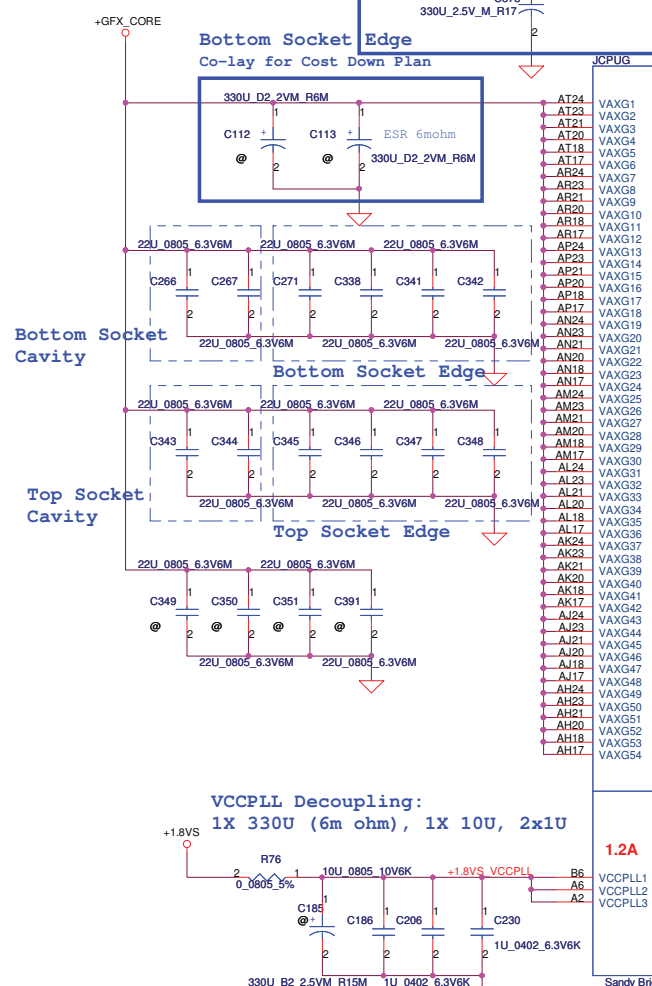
+GFX_CORE
330U_2.5V_M_R17
2
Bottom Socket Edge
Co-lay for Cost Down Plan
JCPUG
330U_D2_2VM_R6M
C112
C113
ESR 6mohm
@
@
330U_D2_2VM_R6M
1
2
1
2
22U_0805_6.3V6M
22U_0805_6.3V6M
22U_0805_6.3V6M
C266
C267
C271
C338
C341
C342
Bottom Socket Cavity
22U_0805_6.3V6M
22U_0805_6.3V6M
Bottom Socket Edge
22U_0805_6.3V6M
22U_0805_6.3V6M
22U_0805_6.3V6M
C343
C344
C345
C346
C347
C348
Top Socket Cavity
22U_0805_6.3V6M
22U_0805_6.3V6M
Top Socket Edge
22U_0805_6.3V6M
22U_0805_6.3V6M
C349
C350
C351
C391
@
@
@
@
22U_0805_6.3V6M
22U_0805_6.3V6M

| Pin | Name |
|---|---|
| AT24 | VAXG1 |
| AT23 | VAXG2 |
| AT21 | VAXG3 |
| AT20 | VAXG4 |
| AT18 | VAXG5 |
| AT17 | VAXG6 |
| AR24 | VAXG7 |
| AR23 | VAXG8 |
| AR21 | VAXG9 |
| AR20 | VAXG10 |
| AR18 | VAXG11 |
| AR17 | VAXG12 |
| AP24 | VAXG13 |
| AP23 | VAXG14 |
| AP21 | VAXG15 |
| AP20 | VAXG16 |
| AP18 | VAXG17 |
| AP17 | VAXG18 |
| AN24 | VAXG19 |
| AN23 | VAXG20 |
| AN21 | VAXG21 |
| AN20 | VAXG22 |
| AN18 | VAXG23 |
| AN17 | VAXG24 |
| AM24 | VAXG25 |
| AM23 | VAXG26 |
| AM21 | VAXG27 |
| AM20 | VAXG28 |
| AM18 | VAXG29 |
| AM17 | VAXG30 |
| AL24 | VAXG31 |
| AL23 | VAXG32 |
| AL21 | VAXG33 |
| AL20 | VAXG34 |
| AL18 | VAXG35 |
| AL17 | VAXG36 |
| AK24 | VAXG37 |
| AK23 | VAXG38 |
| AK21 | VAXG39 |
| AK20 | VAXG40 |
| AK18 | VAXG41 |
| AK17 | VAXG42 |
| AJ24 | VAXG43 |
| AJ23 | VAXG44 |
| AJ21 | VAXG45 |
| AJ20 | VAXG46 |
| AJ18 | VAXG47 |
| AJ17 | VAXG48 |
| AH24 | VAXG49 |
| AH23 | VAXG50 |
| AH21 | VAXG51 |
| AH20 | VAXG52 |
| AH18 | VAXG53 |
| AH17 | VAXG54 |

VCCPLL Decoupling:
1X 330U (6m ohm), 1X 10U, 2x1U
+1.8VS
R76
2
1
0_0805_5%
10U_0805_10V6K
+1.8VS_VCCPLL
1.2A
B6
A6
A2
VCCPLL1
VCCPLL2
VCCPLL3
C185
@
C186
C206
C230
1U_0402_6.3V6K
330U_B2_2.5VM_R15M
1U_0402_6.3V6K
Sandy Bri